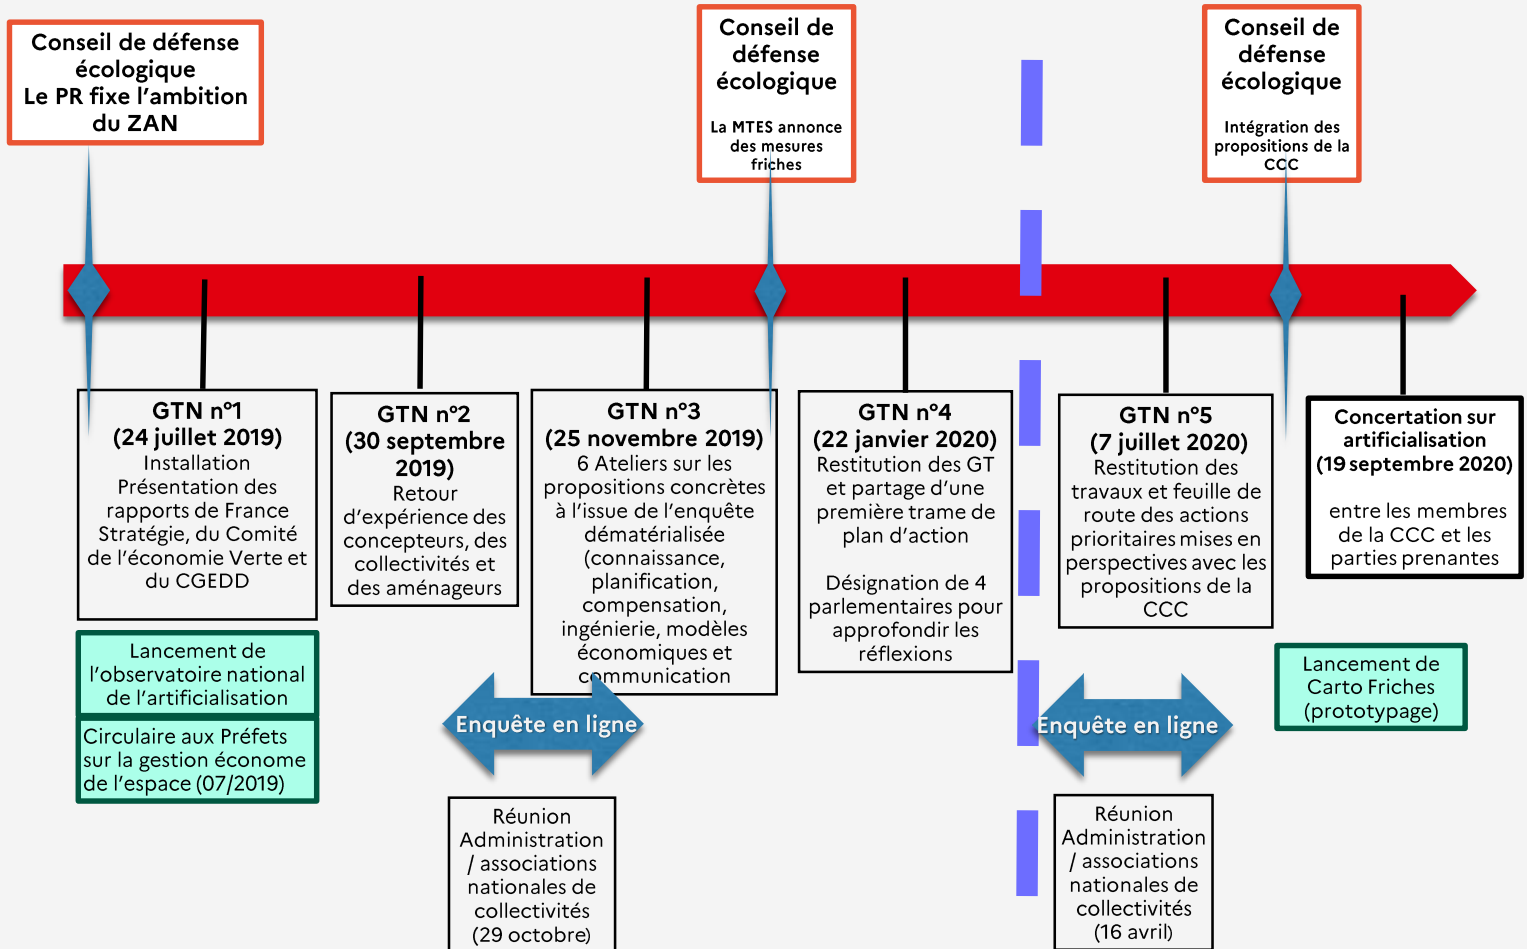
Conseil de défense écologique
Le PR fixe l'ambition du ZAN

Conseil de défense écologique

La MTES annonce des mesures friches

Conseil de défense écologique

Intégration des propositions de la CCC

GTN n°1
(24 juillet 2019)
Installation
Présentation des rapports de France Stratégie, du Comité de l'économie Verte et du CGEDD

GTN n°2
(30 septembre 2019)
Retour d'expérience des concepteurs, des collectivités et des aménageurs

GTN n°3
(25 novembre 2019)
6 Ateliers sur les propositions concrètes à l'issue de l'enquête dématérialisée (connaissance, planification, compensation, ingénierie, modèles économiques et communication

GTN n°4
(22 janvier 2020)
Restitution des GT et partage d'une première trame de plan d'action

Désignation de 4 parlementaires pour approfondir les réflexions

GTN n°5
(7 juillet 2020)
Restitution des travaux et feuille de route des actions prioritaires mises en perspectives avec les propositions de la CCC

Concertation sur artificialisation
(19 septembre 2020)

entre les membres de la CCC et les parties prenantes

Lancement de l'observatoire national de l'artificialisation

Circulaire aux Préfets sur la gestion économe de l'espace (07/2019)

Enquête en ligne

Enquête en ligne

Lancement de Carto Friches (prototypage)

Réunion Administration / associations nationales de collectivités (29 octobre)

Réunion Administration / associations nationales de collectivités (16 avril)